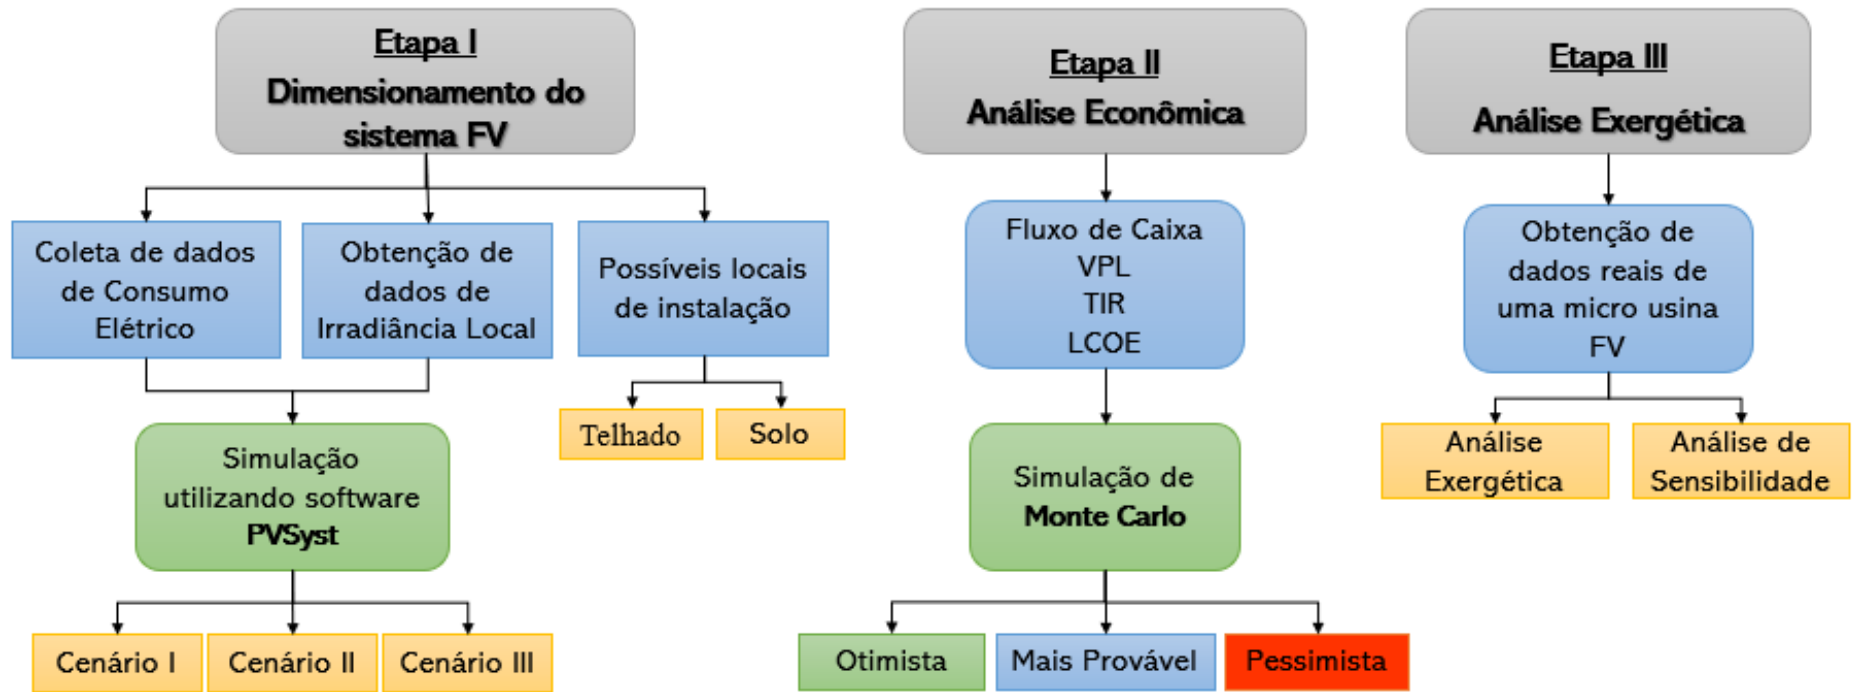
Etapa I
Dimensionamento do sistema FV

Coleta de dados de Consumo Elétrico

Obtenção de dados de Irradiância Local

Possíveis locais de instalação

Telhado

Solo

Simulação utilizando software PVSyst

Cenário I

Cenário II

Cenário III

Etapa II
Análise Econômica

Fluxo de Caixa
VPL
TIR
LCOE

Simulação de Monte Carlo

Otimista

Mais Provável

Pessimista

Etapa III
Análise Exergética

Obtenção de dados reais de uma micro usina FV

Análise Exergética

Análise de Sensibilidade